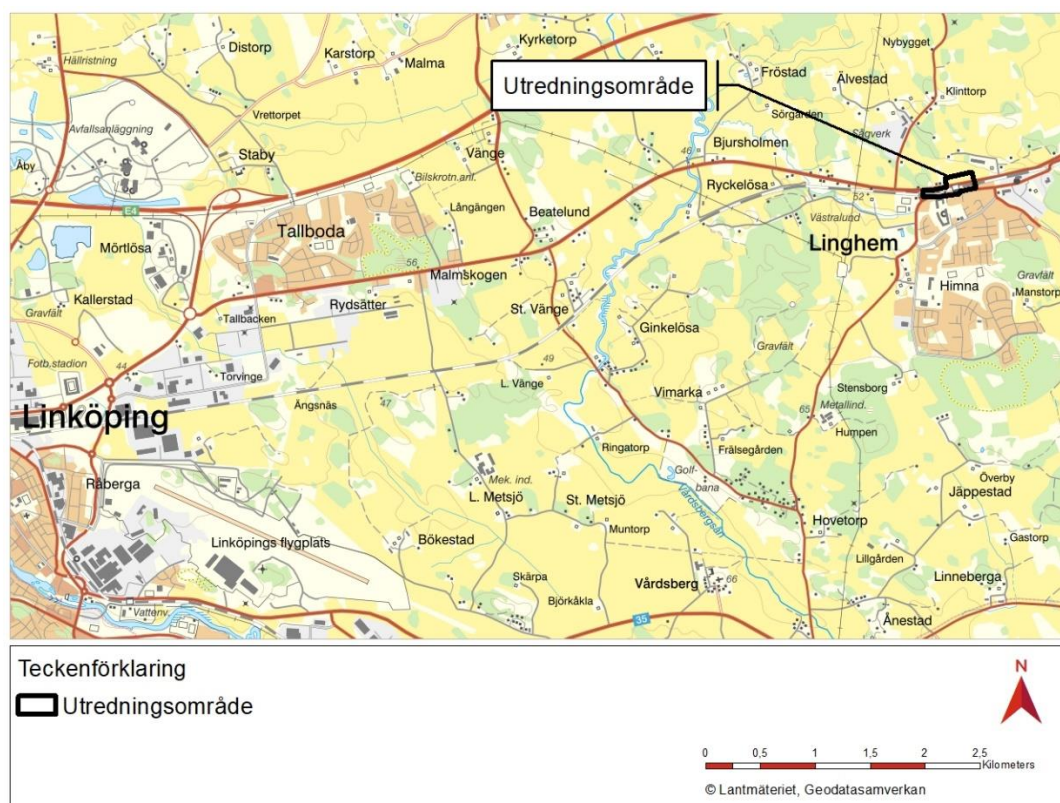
Distorp
Karstorp
Malma
Kyrketorp
Nybygget
Hällristning
Utredningsområde
Fröstad
Älvestad
Klinttorp
Vrettorpet
Sörgården
Sågverk
Avfallsanläggning
Bjursholmen
Åby
Staby
Vänge
46
Bilskrotn.anl.
Ryckelösa
52
E4
Långängen
Beatelund
Västralund
Tallboda
Mörtlösa
Linghem
56
Malmskogen
Gravfält
Himna
Manstorp
Kallerstad
Rydsätter
St. Vänge
Gravfält
Tallbacken
Ginkelösa
Fotb.stadion
Gravfält
44
49
Torvinge
L. Vänge
Vimarka
Stensborg
Ångsnäs
47
65
Metallind.
Linköping
Humpen
Ringatorp
Frälsegården
Golfbana
Överby
Råberga
Mek. ind.
Jäppestad
L. Metsjö
St. Metsjö
Hovetorp
Vårdsbergsån
Muntorp
Gastorp
Linköpings flygplats
Bökestad
Lillgården
Skärpa
Vårdsberg
66
Linneberga
Björkåkla
Vattenv.
35
Ånestad

Teckenförklaring
Utredningsområde
N
0 0,5 1 1,5 2 2,5 Kilometers
© Lantmäteriet, Geodatasamverkan